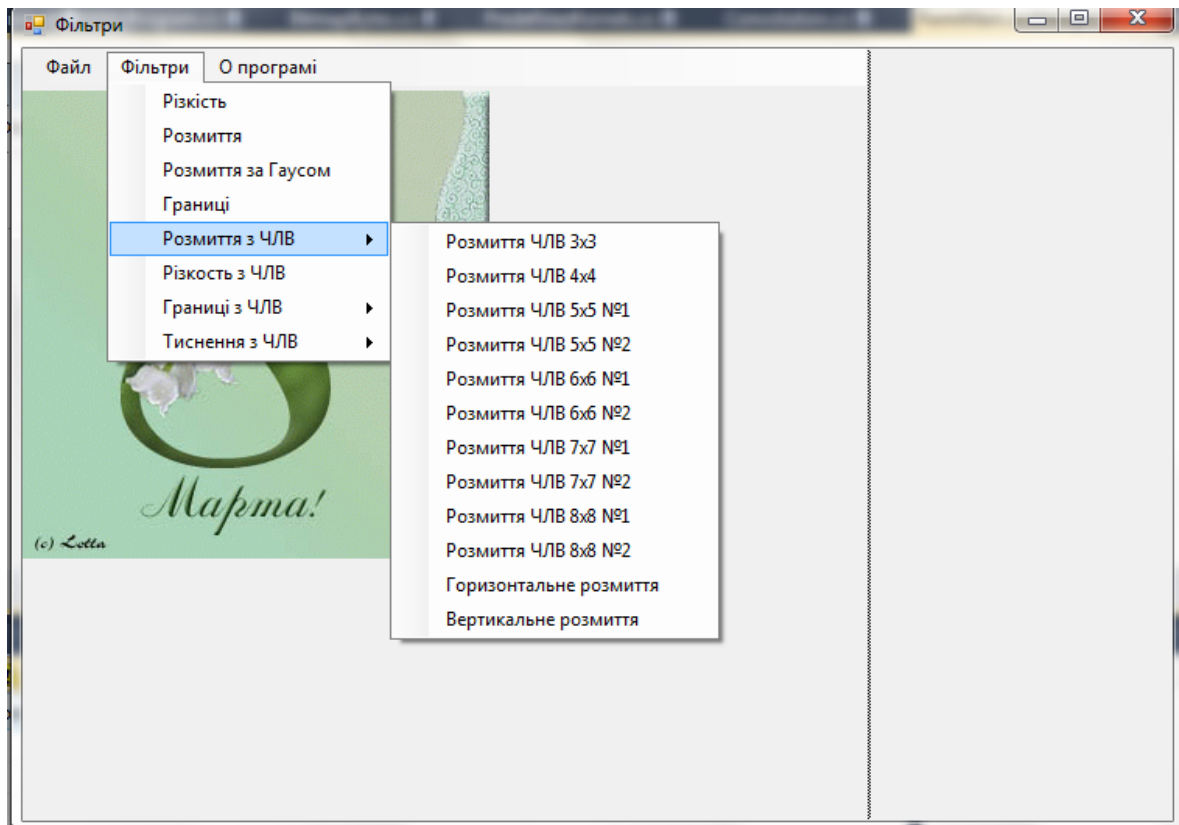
Фільтри

Файл Фільтри О програмі

Різкість
Розмиття
Розмиття за Гаусом
Границі
Розмиття з ЧЛВ
Різкость з ЧЛВ
Границі з ЧЛВ
Тиснення з ЧЛВ

Розмиття ЧЛВ 3x3
Розмиття ЧЛВ 4x4
Розмиття ЧЛВ 5x5 №1
Розмиття ЧЛВ 5x5 №2
Розмиття ЧЛВ 6x6 №1
Розмиття ЧЛВ 6x6 №2
Розмиття ЧЛВ 7x7 №1
Розмиття ЧЛВ 7x7 №2
Розмиття ЧЛВ 8x8 №1
Розмиття ЧЛВ 8x8 №2
Горизонтальне розмиття
Вертикальне розмиття

Марта!
(c) Lotta